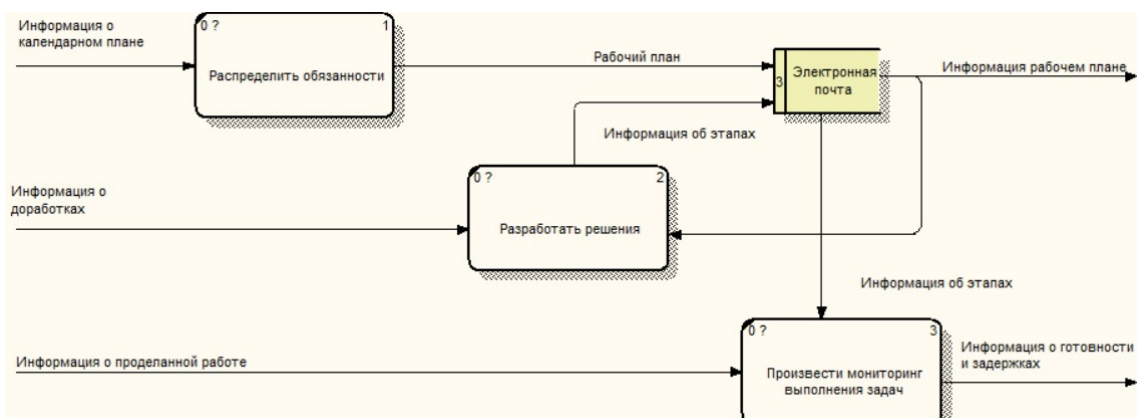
Информация о календарном плане

0 ?
1
Распределить обязанности

Рабочий план

3
Электронная почта

Информация рабочем плане

Информация об этапах

Информация о доработках

0 ?
2
Разработать решения

Информация об этапах

Информация о проделанной работе

0 ?
3
Произвести мониторинг выполнения задач

Информация о готовности и задержках